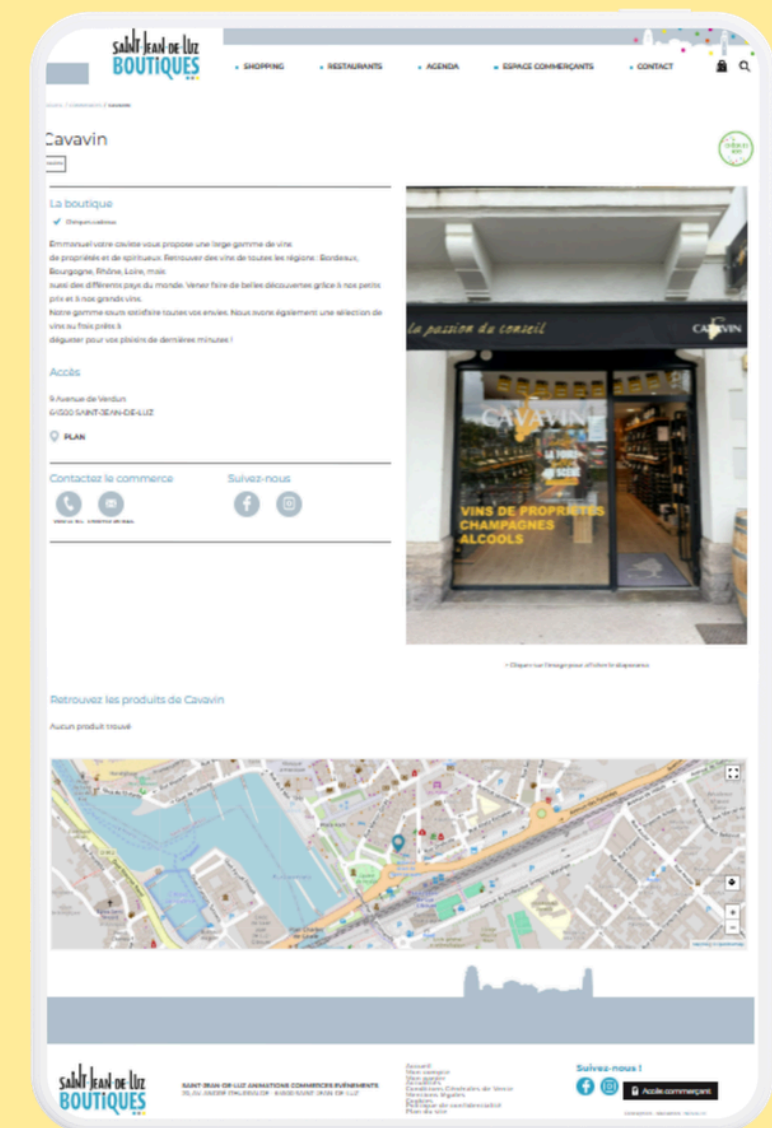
SAINT JEAN DE LUZ BOUTIQUES

SHOPPING
RESTAURANTS
AGENDA
ESPACE COMMERÇANTS
CONTACT

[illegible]

Cavavin

La boutique

Chèques cadeaux

Emmanuel votre caviste vous propose une large gamme de vins de propriétés et de spiritueux. Retrouver des vins de toutes les régions : Bordeaux, Bourgogne, Rhône, Loire, mais aussi des différents pays du monde. Venez faire de belles découvertes grâce à nos petits prix et à nos grands vins.
Notre gamme saura satisfaire toutes vos envies. Nous avons également une sélection de vins au frais prêts à déguster pour vos plaisirs de dernières minutes !

Accès

9 Avenue de Verdun
64500 SAINT-JEAN-DE-LUZ

PLAN

Contactez le commerce

Suivez-nous

la passion du conseil
CAVAVIN
CAVAVIN
VINS DE PROPRIETES
CHAMPAGNES
ALCOOLS

Cliquez sur l'image pour afficher le diaporama

Retrouvez les produits de Cavavin

Aucun produit trouvé

SAINT JEAN DE LUZ BOUTIQUES

SAINT-JEAN-DE-LUZ ANIMATIONS COMMERCES ÉVÉNEMENTS
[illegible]

Accueil
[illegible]
Conditions Générales de Vente
Mentions légales
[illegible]
Politique de confidentialité
Plan du site

Suivez-nous !

Accès commerçant